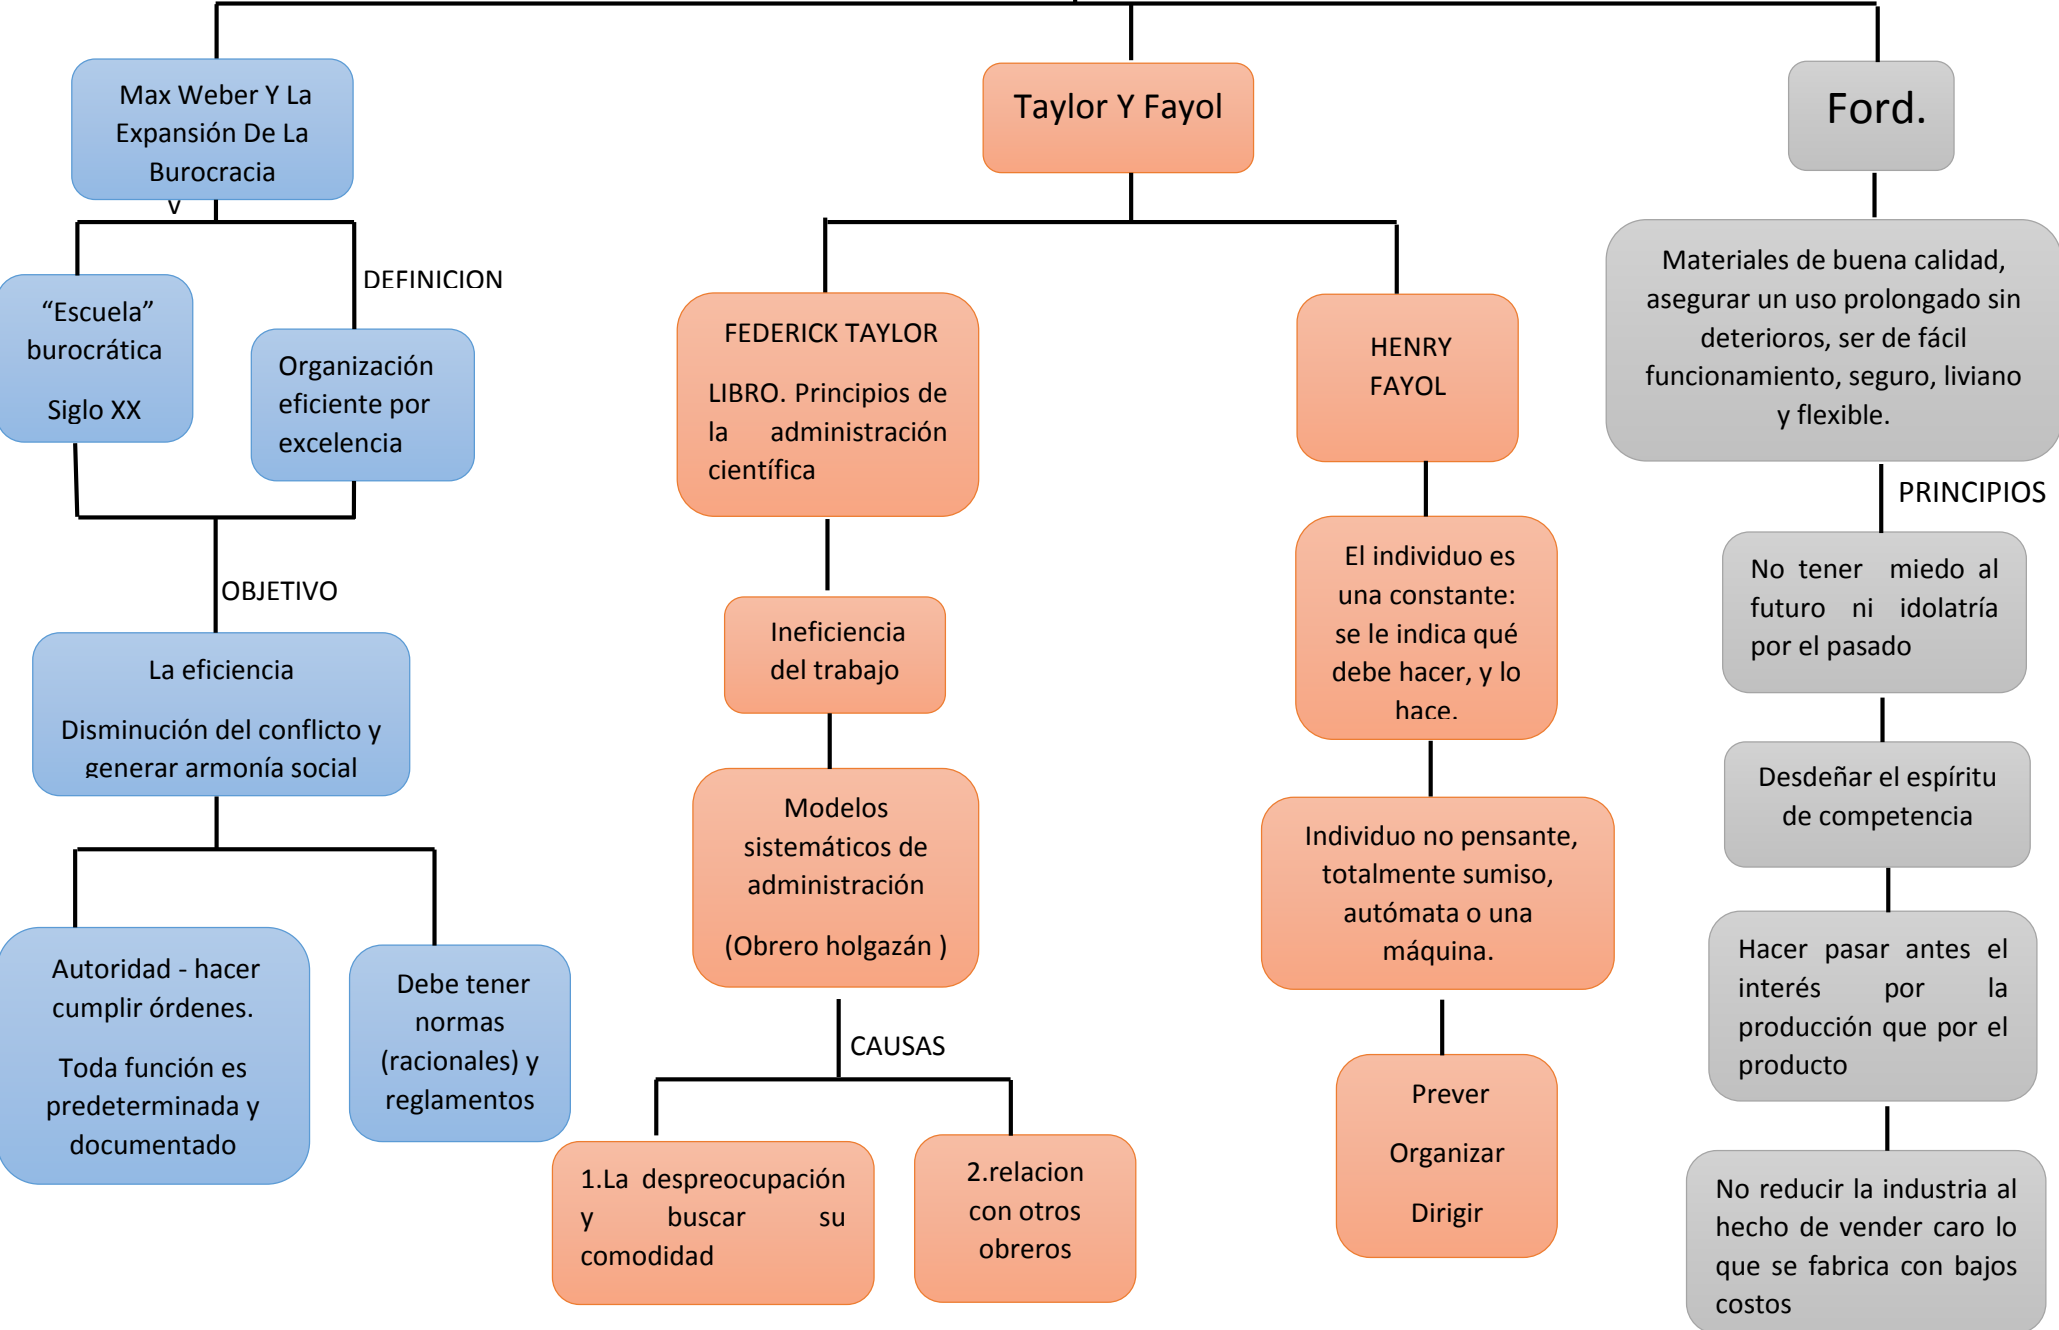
Max Weber Y La Expansión De La Burocracia

V

“Escuela” burocrática

Siglo XX

DEFINICION

Organización eficiente por excelencia

OBJETIVO

La eficiencia

Disminución del conflicto y generar armonía social

Autoridad - hacer cumplir órdenes.

Toda función es predeterminada y documentado

Debe tener normas (racionales) y reglamentos

Taylor Y Fayol

FEDERICK TAYLOR

LIBRO. Principios de la administración científica

Ineficiencia del trabajo

Modelos sistemáticos de administración

(Obrero holgazán )

CAUSAS

1.La despreocupación y buscar su comodidad

2.relacion con otros obreros

HENRY FAYOL

El individuo es una constante: se le indica qué debe hacer, y lo hace.

Individuo no pensante, totalmente sumiso, autómata o una máquina.

Prever

Organizar

Dirigir

Ford.

Materiales de buena calidad, asegurar un uso prolongado sin deterioros, ser de fácil funcionamiento, seguro, liviano y flexible.

PRINCIPIOS

No tener miedo al futuro ni idolatría por el pasado

Desdeñar el espíritu de competencia

Hacer pasar antes el interés por la producción que por el producto

No reducir la industria al hecho de vender caro lo que se fabrica con bajos costos